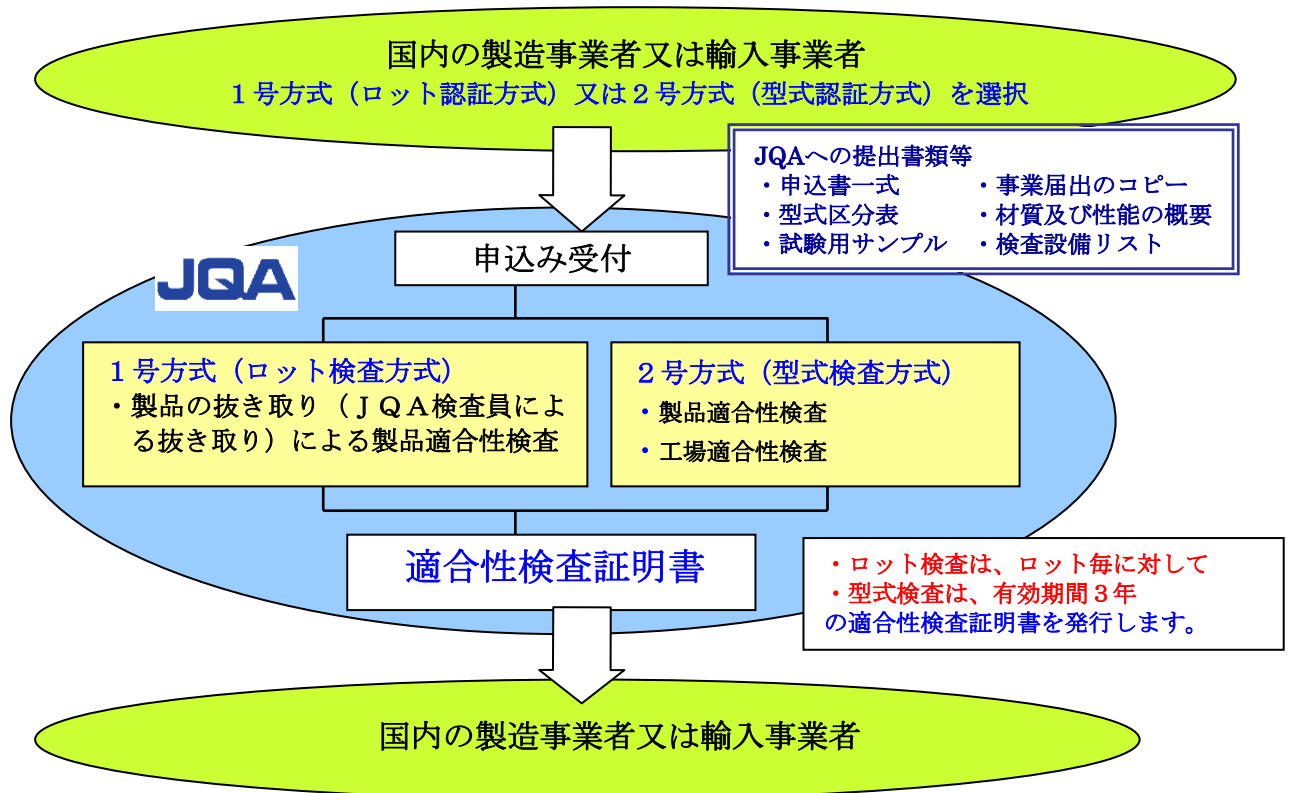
国内の製造事業者又は輸入事業者
１号方式（ロット認証方式）又は２号方式（型式認証方式）を選択

JQAへの提出書類等
・申込書一式
・型式区分表
・試験用サンプル
・事業届出のコピー
・材質及び性能の概要
・検査設備リスト

JQA

申込み受付

１号方式（ロット検査方式）
・製品の抜き取り（ＪＱＡ検査員による抜き取り）による製品適合性検査

２号方式（型式検査方式）
・製品適合性検査
・工場適合性検査

適合性検査証明書

・ロット検査は、ロット毎に対して
・型式検査は、有効期間３年
の適合性検査証明書を発行します。

国内の製造事業者又は輸入事業者